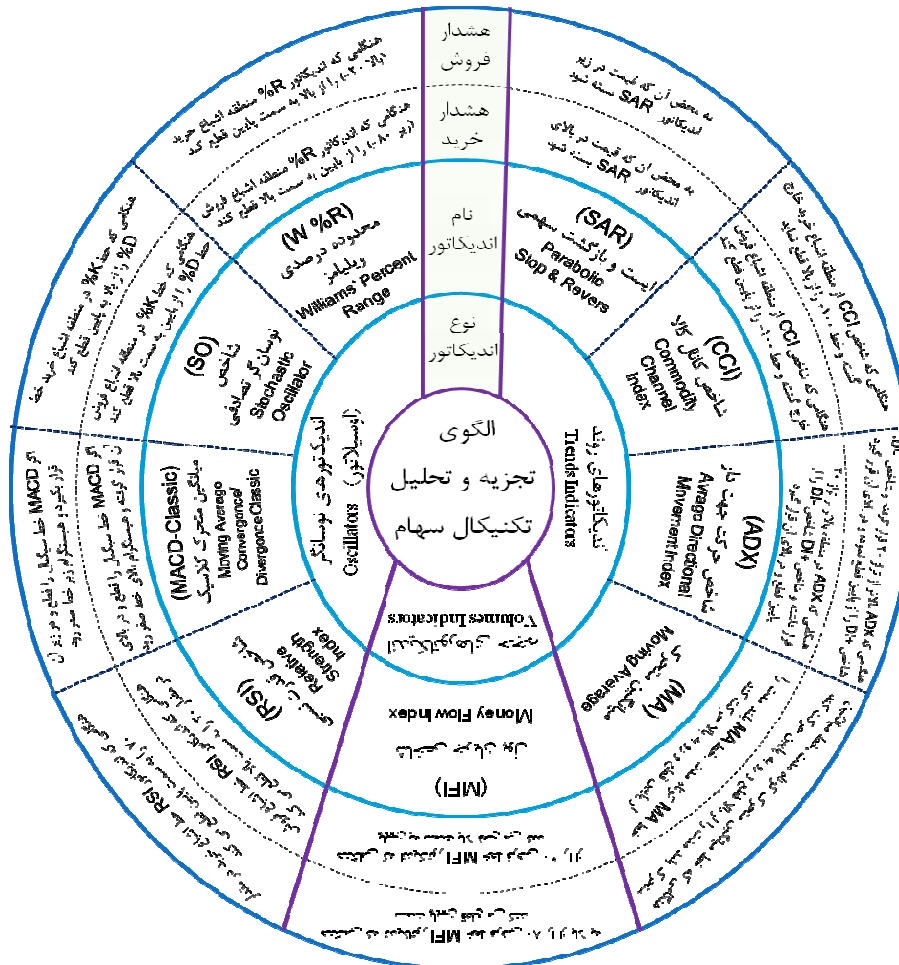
هشدار فروش

هشدار خرید

نام اندیکاتور

نوع اندیکاتور

الگوی تجزیه و تحلیل تکنیکال سهام

به محض آن که قیمت در زیر اندیکاتور SAR بسته شود

به محض آن که قیمت در بالای اندیکاتور SAR بسته شود

(SAR) ایست و بازگشت سهمی Parabolic Slop & Revers

هنگامی که اندیکاتور R% منطقه اشباع خرید (۰-۲۰-) را از بالا به سمت پایین قطع کند

هنگامی که اندیکاتور R% منطقه اشباع فروش (زیر ۸۰-) را از پایین به سمت بالا قطع کند

(W %R) محدوده درصدی ویلیامز Williams Percent Range

هنگامی که شاخص CCI از منطقه اشباع خرید خارج گشته و خط ۱۰۰ را از بالا قطع نماید

هنگامی که شاخص CCI از منطقه اشباع فروش خارج گشته و خط ۱۰۰- را از پایین قطع کند

(CCI) شاخص کانال کالا Commodity Channel Index

اندیکاتورهای روند Trend Indicators

هنگامی که خط K% در منطقه اشباع خرید خط D% را از بالا به پایین قطع کند

هنگامی که خط K% در منطقه اشباع فروش خط D% را از پایین به سمت بالا قطع کند

(SO) نوسان گر تصادفی شاخص Stochastic Oscillator

اندیکاتورهای نوسانگر (اسیلاتور) Oscillators

اگر MACD خط سیگنال را قطع و در زیر آن قرار بگیرد و همسوگرایی در زیر خط صفر رخ دهد

اگر MACD خط سیگنال را قطع و در بالای آن قرار گرفته و همسوگرایی در بالای خط صفر رخ دهد

(MACD-Classic) میانگین متحرک کلاسیک Moving Average Convergence Divergence Classic

هنگامی که ADX در بالای خط ۲۵ قرار داشته و DI+ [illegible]

هنگامی که ADX در بالای خط ۲۵ و DI- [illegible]

(ADX) شاخص حرکت جهت دار Average Directional Movement Index

(RSI) شاخص قدرت نسبی Relative Strength Index

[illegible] RSI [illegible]

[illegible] RSI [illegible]

اندیکاتورهای حجم Volumes Indicators

(MFI) شاخص جریان پول Money Flow Index

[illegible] MFI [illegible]

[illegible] MFI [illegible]

(MA) میانگین متحرک Moving Average

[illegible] MA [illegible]

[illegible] MA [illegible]